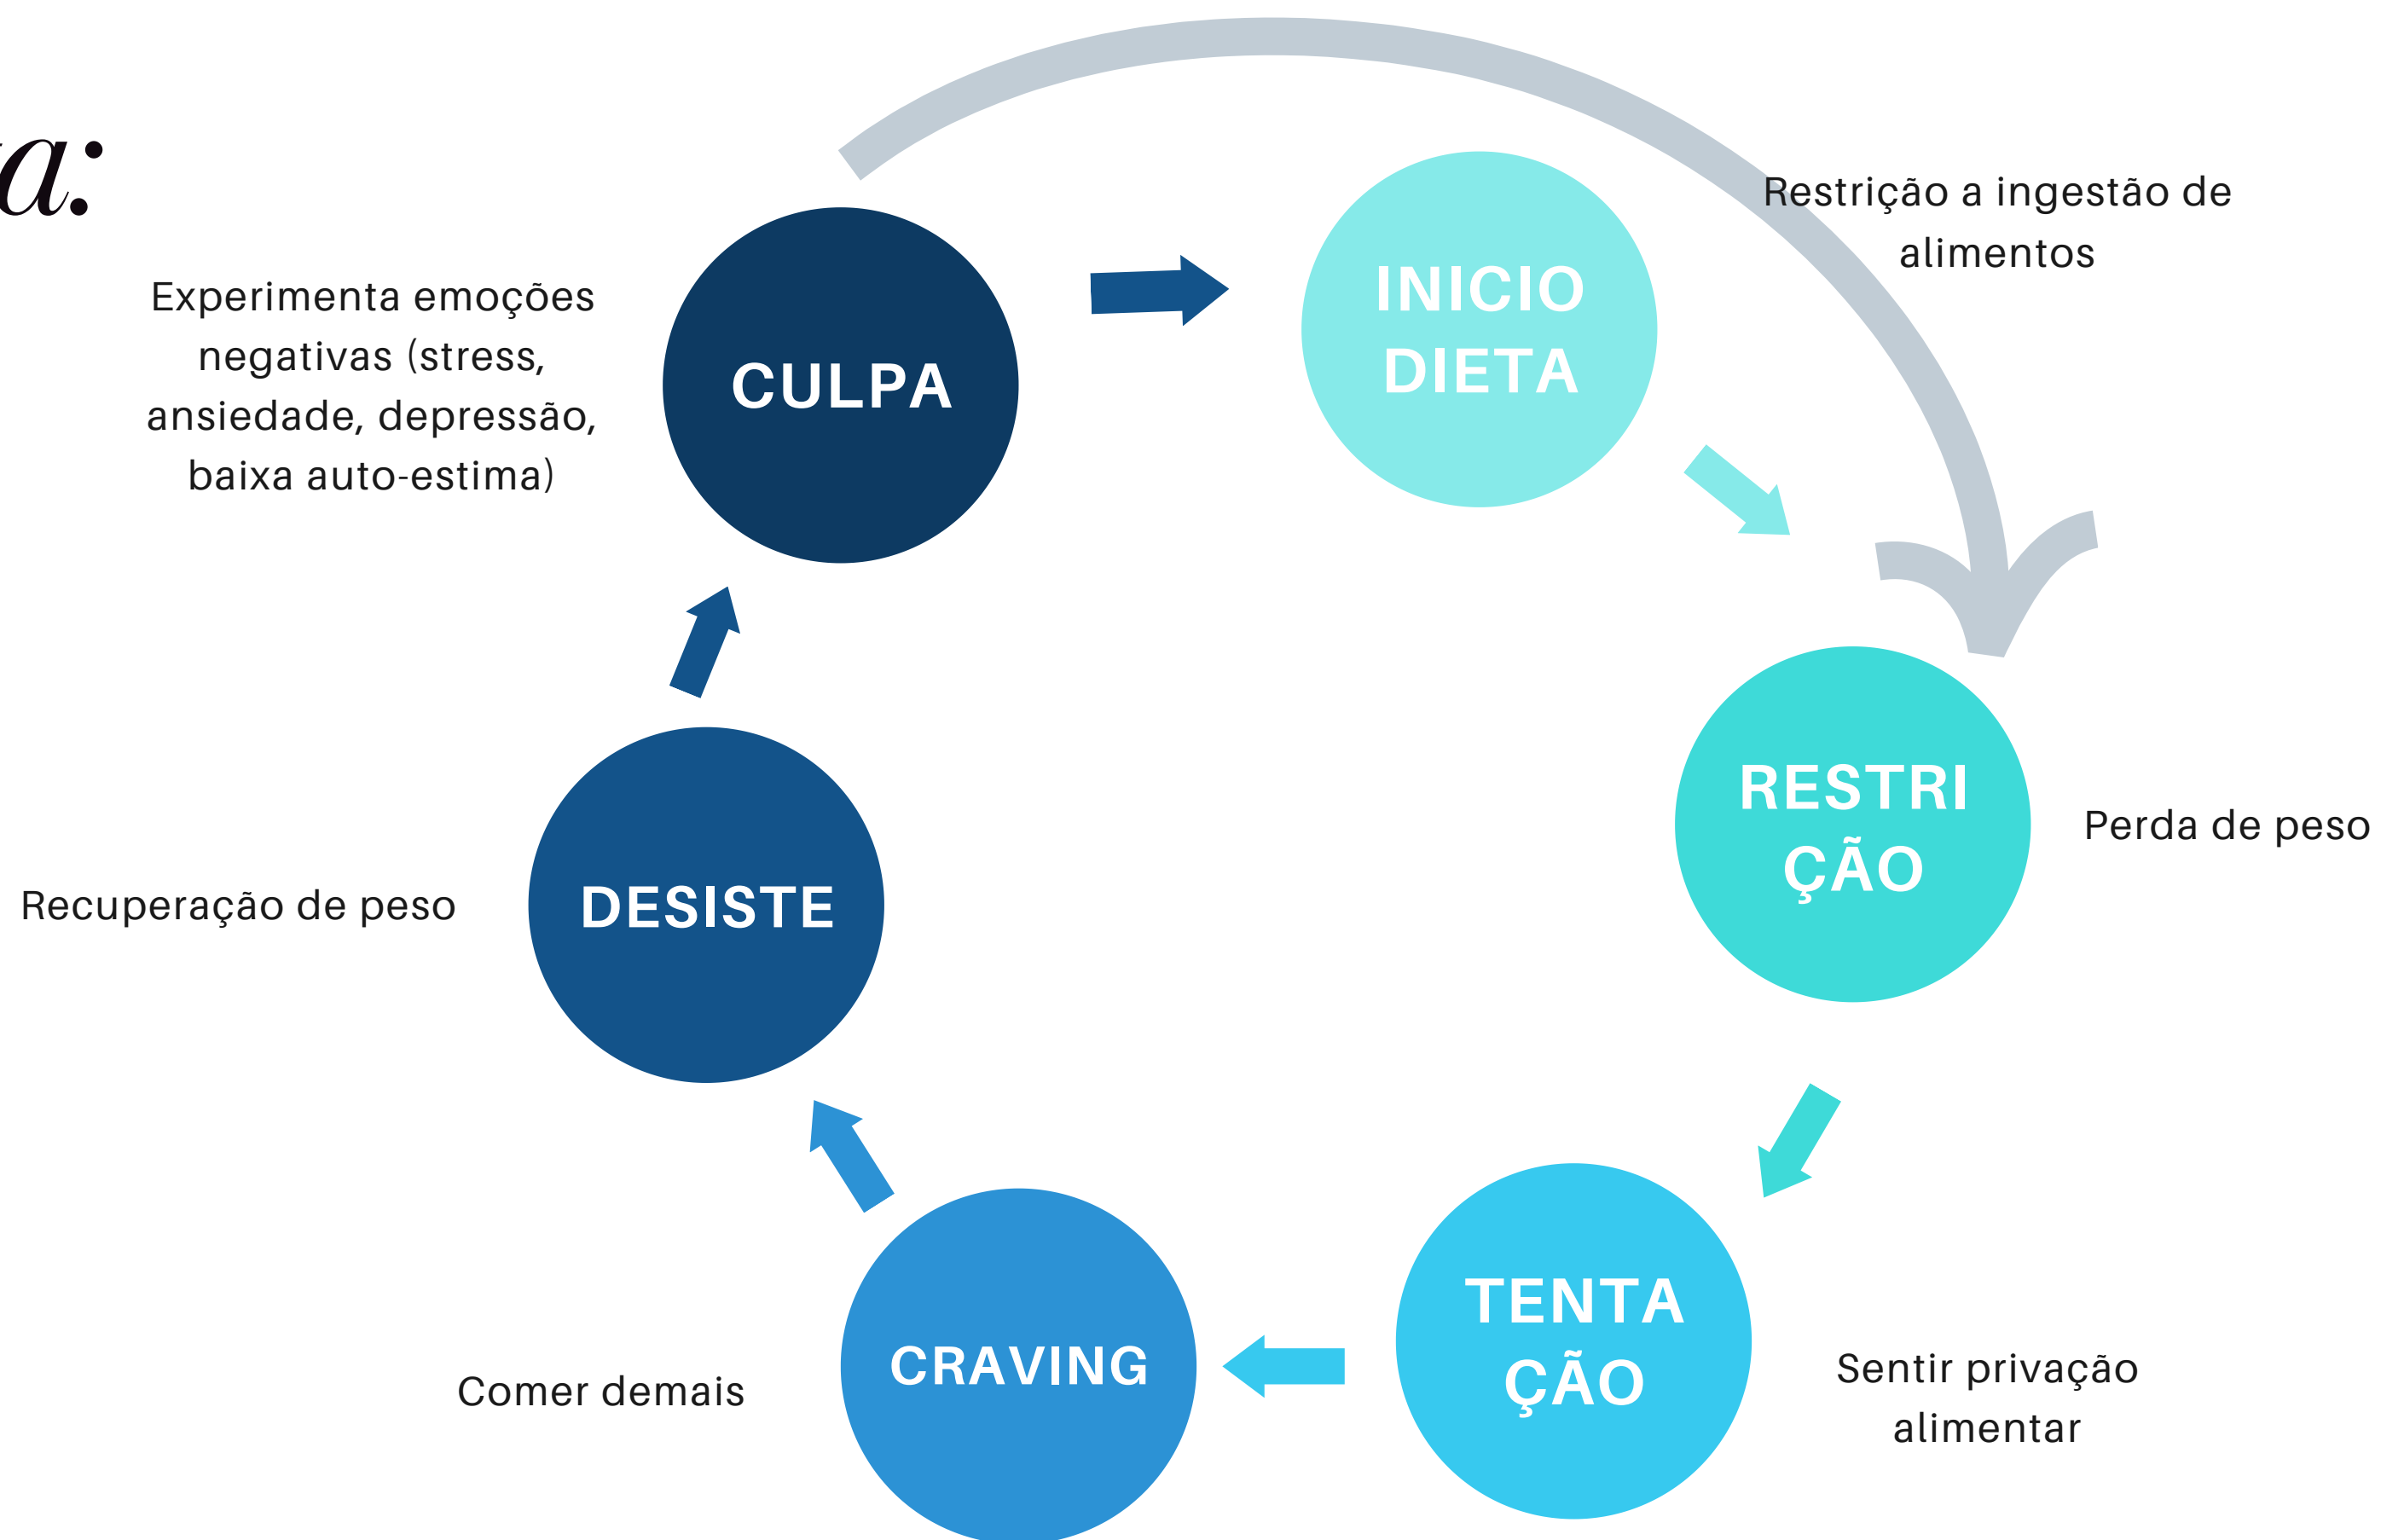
a:

Experimenta emoções negativas (stress, ansiedade, depressão, baixa auto-estima)

CULPA

INICIO DIETA

Restrição a ingestão de alimentos

RESTRI ÇÃO

Perda de peso

TENTA ÇÃO

Sentir privação alimentar

CRAVING

Comer demais

DESISTE

Recuperação de peso